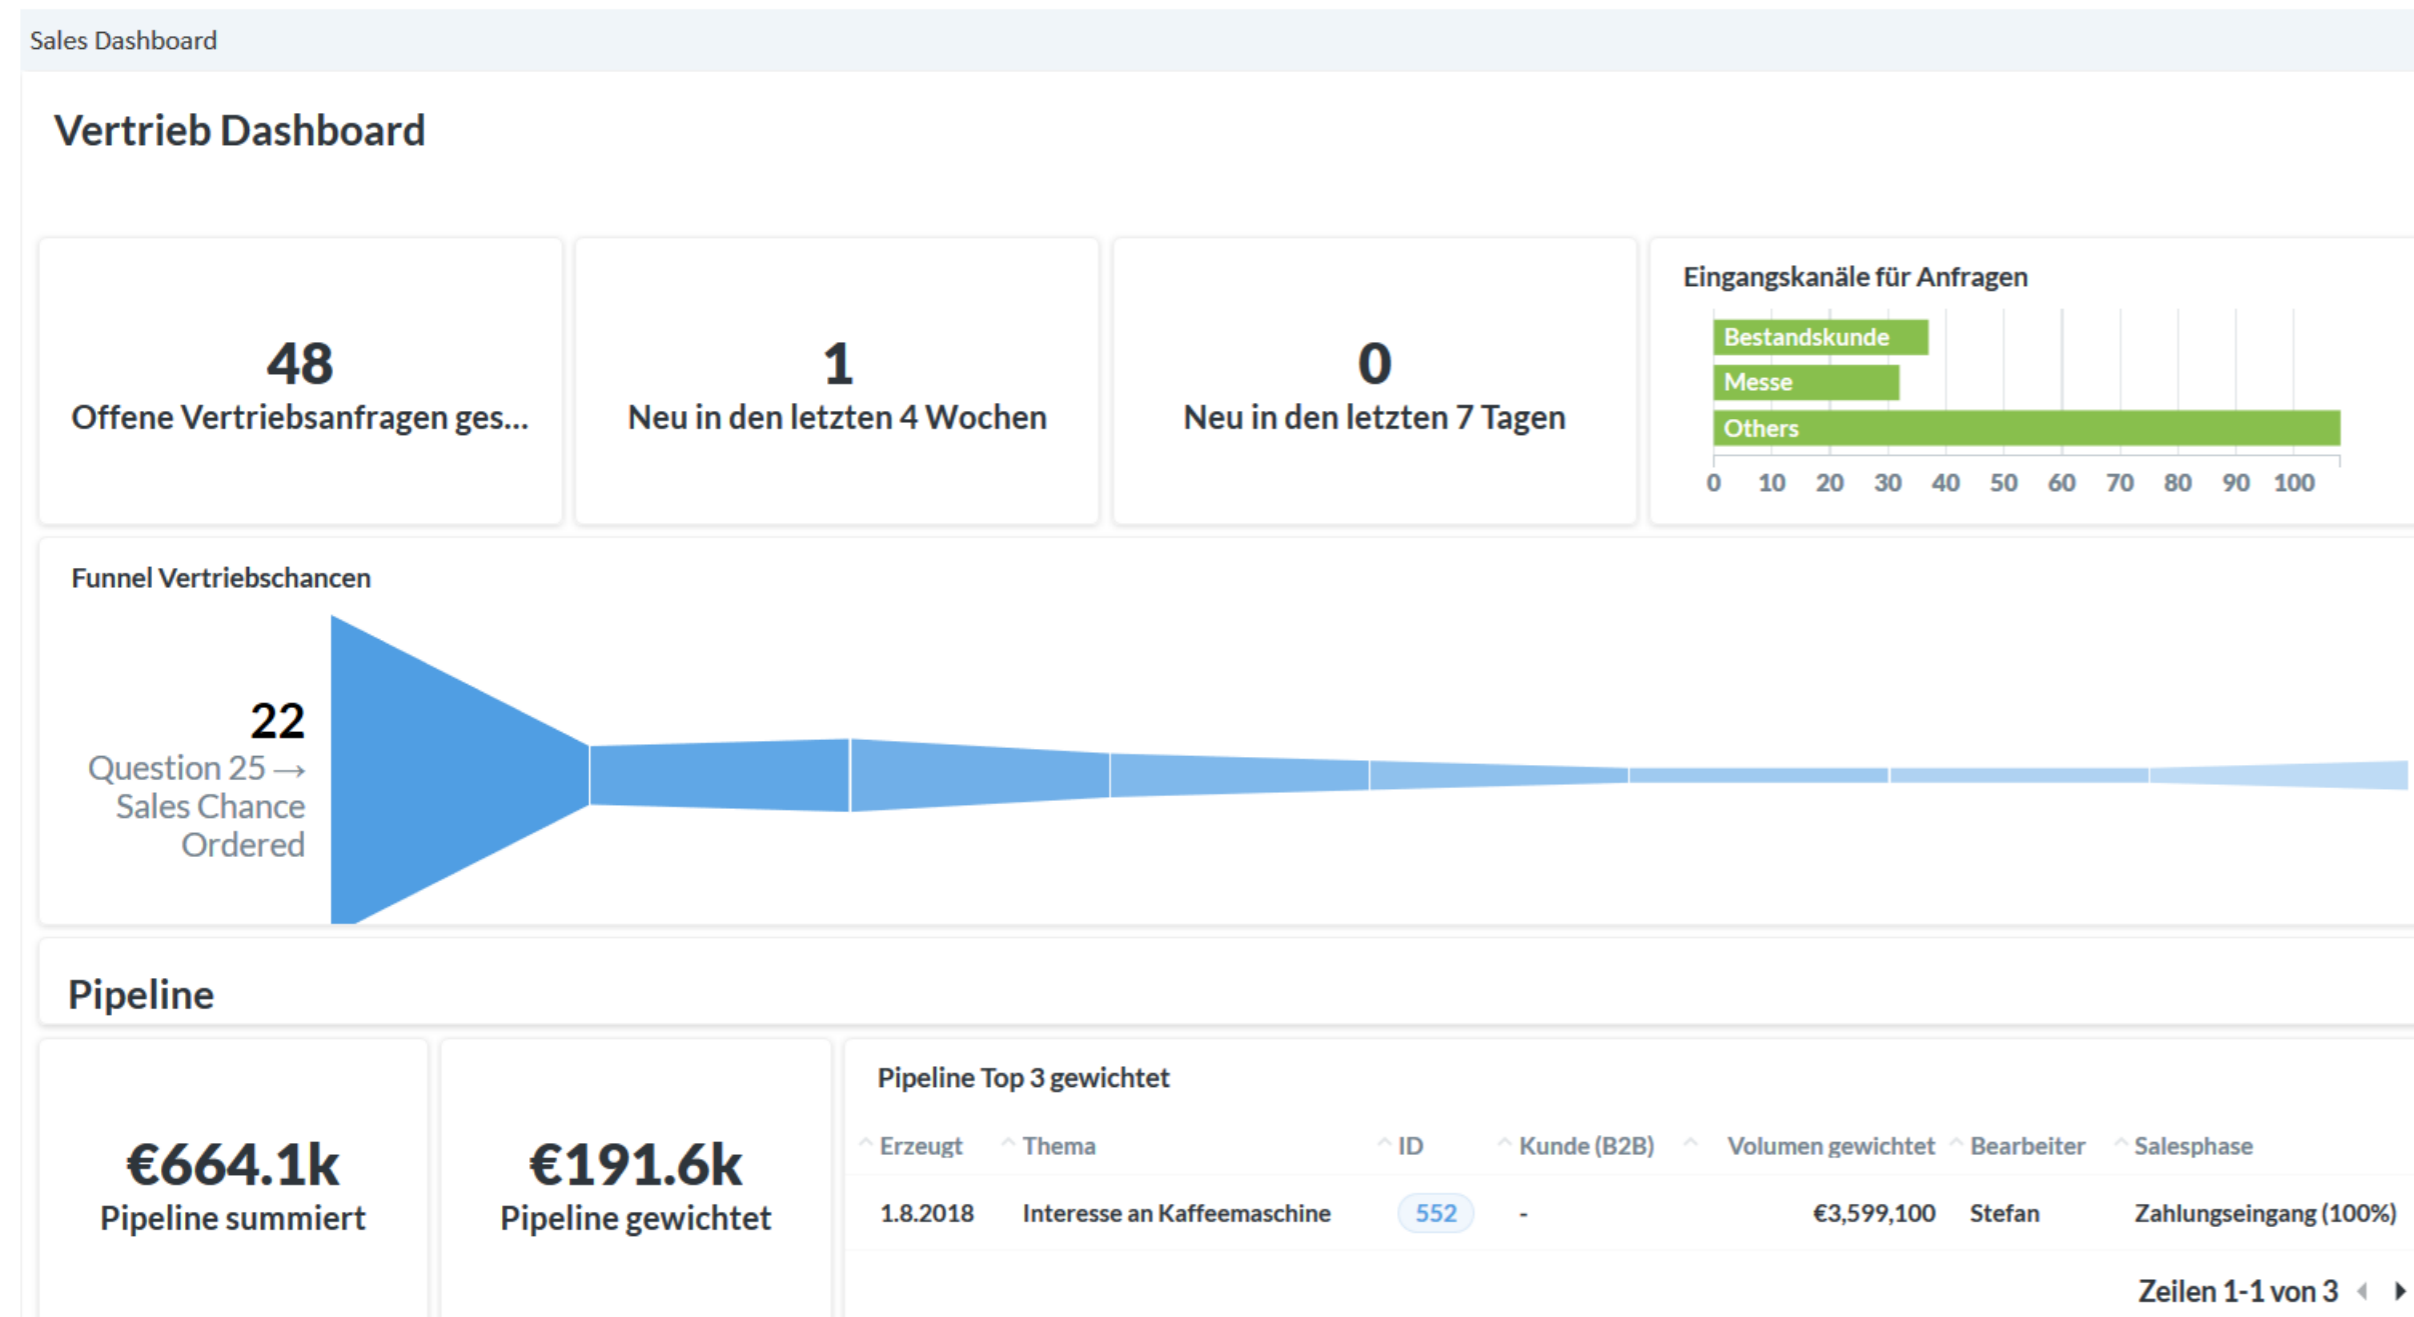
Sales Dashboard

Vertrieb Dashboard

48
Offene Vertriebsanfragen ges...

1
Neu in den letzten 4 Wochen

0
Neu in den letzten 7 Tagen

Eingangskanäle für Anfragen

Bestandskunde
Messe
Others

0 10 20 30 40 50 60 70 80 90 100

Funnel Vertriebschancen

22
Question 25 → Sales Chance Ordered

Pipeline

€664.1k
Pipeline summiert

€191.6k
Pipeline gewichtet

Pipeline Top 3 gewichtet

| Erzeugt | Thema | ID | Kunde (B2B) | Volumen gewichtet | Bearbeiter | Salesphase |
|---|---|---|---|---|---|---|
| 1.8.2018 | Interesse an Kaffeemaschine | 552 | - | €3,599,100 | Stefan | Zahlungseingang (100%) |

Zeilen 1-1 von 3